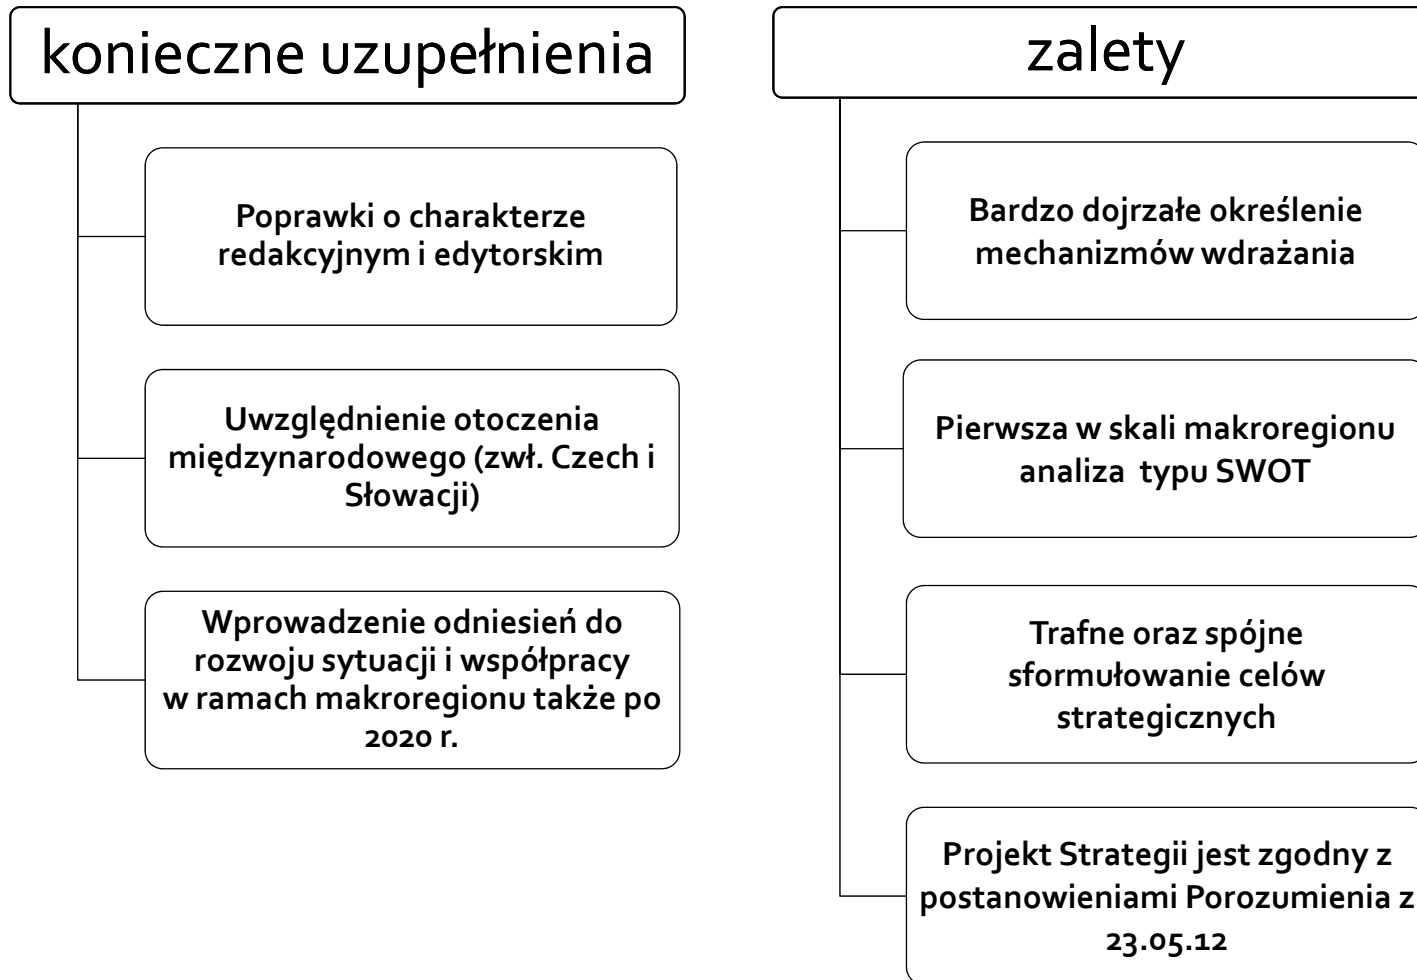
konieczne uzupełnienia

Poprawki o charakterze redakcyjnym i edytorskim

Uwzględnienie otoczenia międzynarodowego (zwł. Czech i Słowacji)

Wprowadzenie odniesień do rozwoju sytuacji i współpracy w ramach makroregionu także po 2020 r.

zalety

Bardzo dojrzałe określenie mechanizmów wdrażania

Pierwsza w skali makroregionu analiza typu SWOT

Trafne oraz spójne sformułowanie celów strategicznych

Projekt Strategii jest zgodny z postanowieniami Porozumienia z 23.05.12